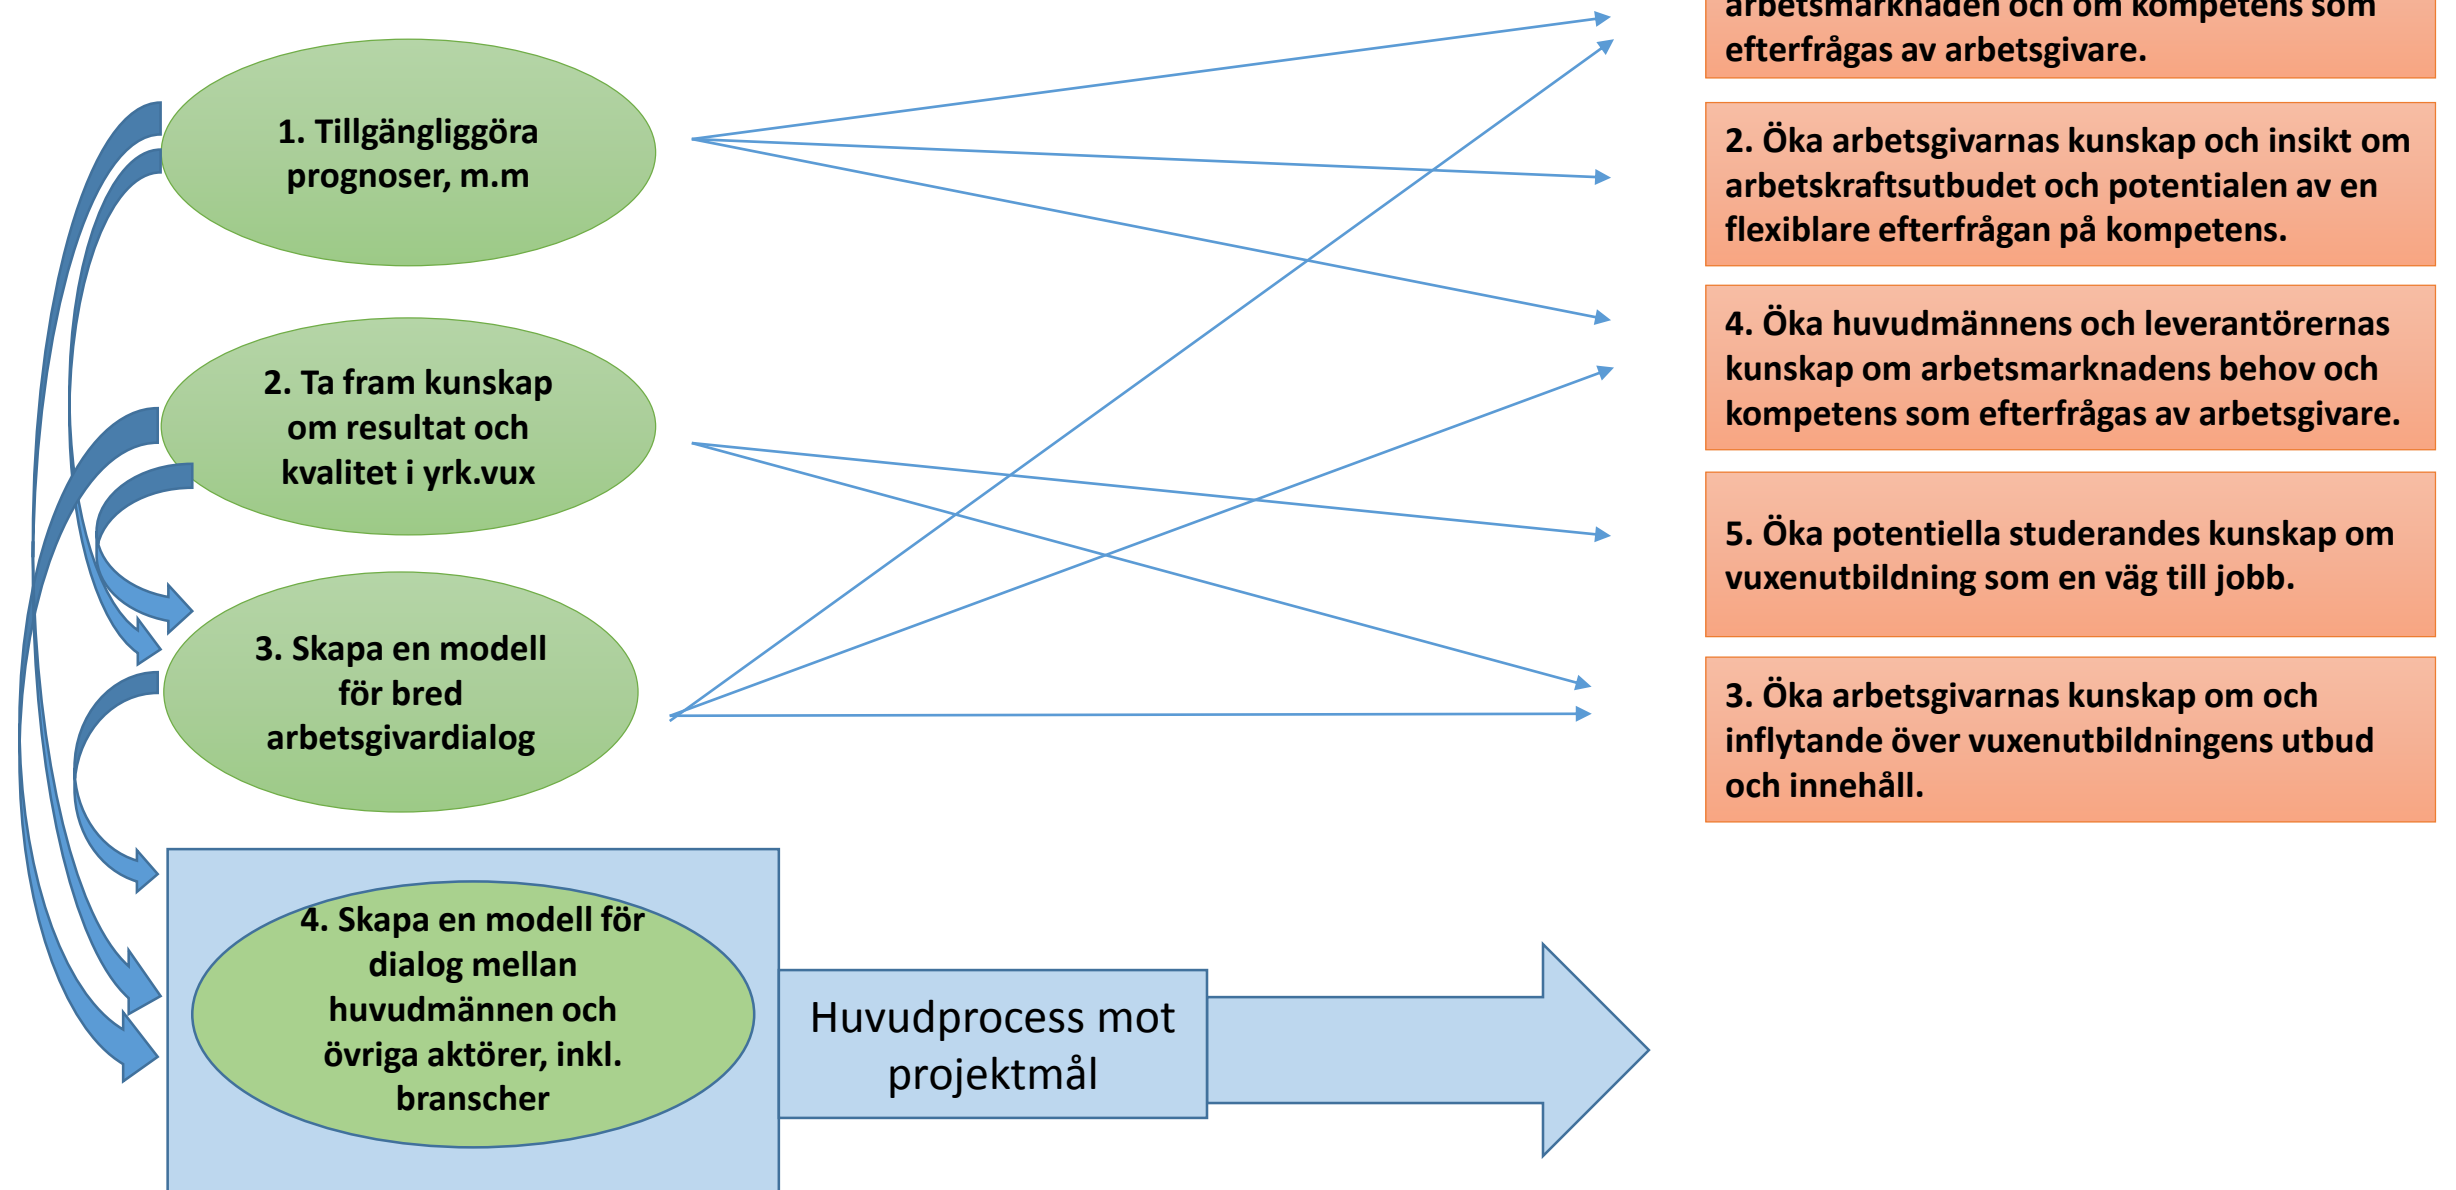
1. Tillgängliggöra prognoser, m.m

2. Ta fram kunskap om resultat och kvalitet i yrk.vux

3. Skapa en modell för bred arbetsgivardialog

4. Skapa en modell för dialog mellan huvudmännen och övriga aktörer, inkl. branscher

Huvudprocess mot projektmål

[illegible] arbetsmarknaden och om kompetens som efterfrågas av arbetsgivare.

2. Öka arbetsgivarnas kunskap och insikt om arbetskraftsutbudet och potentialen av en flexiblare efterfrågan på kompetens.

4. Öka huvudmännens och leverantörernas kunskap om arbetsmarknadens behov och kompetens som efterfrågas av arbetsgivare.

5. Öka potentiella studerandes kunskap om vuxenutbildning som en väg till jobb.

3. Öka arbetsgivarnas kunskap om och inflytande över vuxenutbildningens utbud och innehåll.